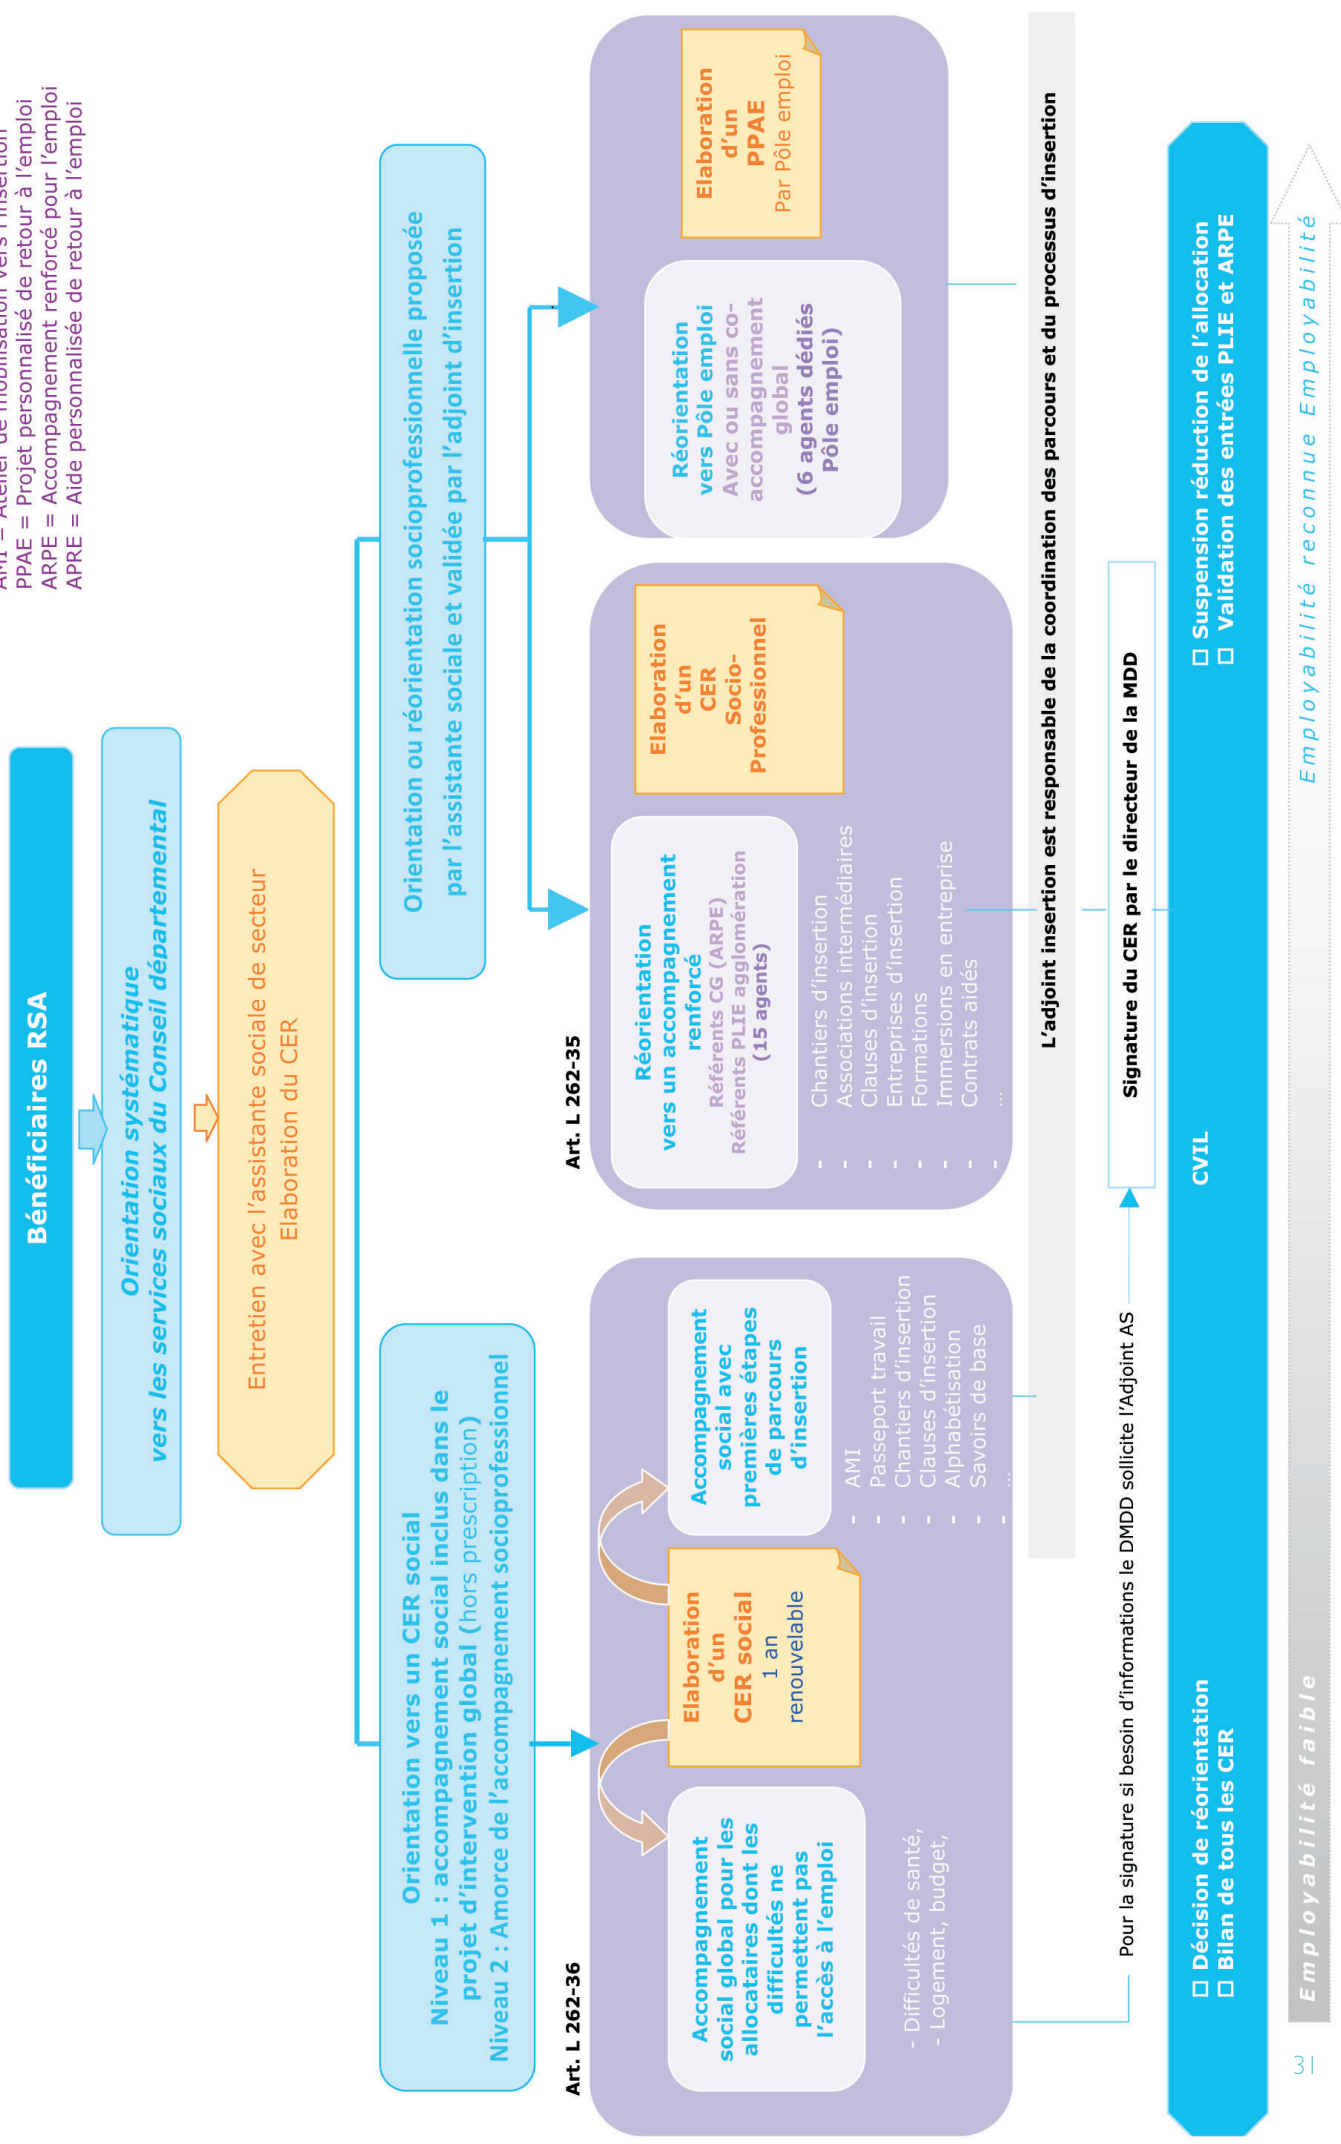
AMI = Atelier de mobilisation vers l'insertion
PPAE = Projet personnalisé de retour à l'emploi
ARPE = Accompagnement renforcé pour l'emploi
APRE = Aide personnalisée de retour à l'emploi

Bénéficiaires RSA

Orientation systématique vers les services sociaux du Conseil départemental

Entretien avec l'assistante sociale de secteur
Elaboration du CER

Orientation vers un CER social
Niveau 1 : accompagnement social inclus dans le projet d'intervention global (hors prescription)
Niveau 2 : Amorce de l'accompagnement socioprofessionnel

Orientation ou réorientation socioprofessionnelle proposée par l'assistante sociale et validée par l'adjoint d'insertion

Art. L 262-36

Accompagnement social global pour les allocataires dont les difficultés ne permettent pas l'accès à l'emploi

- Difficultés de santé,
- Logement, budget,

Elaboration d'un CER social
1 an renouvelable

Accompagnement social avec premières étapes de parcours d'insertion

- AMI
- Passeport travail
- Chantiers d'insertion
- Clauses d'insertion
- Alphabétisation
- Savoirs de base
- ...

Art. L 262-35

Réorientation vers un accompagnement renforcé
Référents CG (ARPE)
Référents PLIE agglomération
(15 agents)

- Chantiers d'insertion
- Associations intermédiaires
- Clauses d'insertion
- Entreprises d'insertion
- Formations
- Immersions en entreprise
- Contrats aidés
- ...

Elaboration d'un CER Socio-Professionnel

Réorientation vers Pôle emploi
Avec ou sans co-accompagnement global
(6 agents dédiés Pôle emploi)

Elaboration d'un PPAE
Par Pôle emploi

L'adjoint insertion est responsable de la coordination des parcours et du processus d'insertion

Pour la signature si besoin d'informations le DMDD sollicite l'Adjoint AS

Signature du CER par le directeur de la MDD

☐ Décision de réorientation
☐ Bilan de tous les CER

CVIL

☐ Suspension réduction de l'allocation
☐ Validation des entrées PLIE et ARPE

Employabilité faible
Employabilité reconnue Employabilité

31